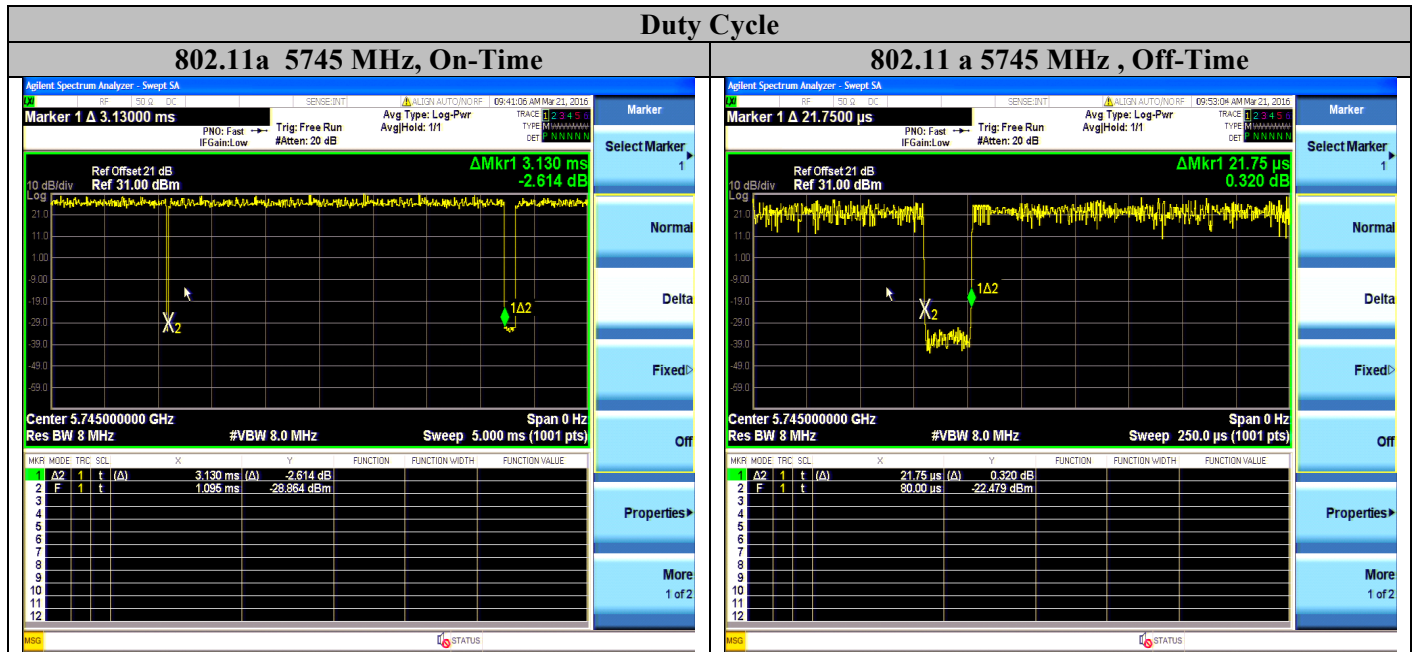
| Duty Cycle | |
|---|---|
| 802.11a 5745 MHz, On-Time | 802.11 a 5745 MHz , Off-Time |

Agilent Spectrum Analyzer - Swept SA
RF 50 Ω DC SENSE:INT ALIGN AUTO/NO RF 09:41:06 AM Mar 21, 2016
Marker 1 Δ 3.13000 ms
PNO: Fast IFGain:Low
Trig: Free Run #Atten: 20 dB
Avg Type: Log-Pwr Avg|Hold: 1/1
TRACE 1 2 3 4 5 6 TYPE M DET P N N N N N
Ref Offset 21 dB
10 dB/div Ref 31.00 dBm
ΔMkr1 3.130 ms -2.614 dB
Log
21.0 11.0 1.00 -9.00 -19.0 -29.0 -39.0 -49.0 -59.0
X2 1Δ2
Center 5.745000000 GHz Span 0 Hz
Res BW 8 MHz #VBW 8.0 MHz Sweep 5.000 ms (1001 pts)

| MKR | MODE | TRC | SCL | X | | Y | FUNCTION | FUNCTION WIDTH | FUNCTION VALUE |
|---|---|---|---|---|---|---|---|---|---|
| 1 | Δ2 | 1 | t | (Δ) | 3.130 ms | (Δ) -2.614 dB | | | |
| 2 | F | 1 | t | | 1.095 ms | -28.864 dBm | | | |
| 3 | | | | | | | | | |
| 4 | | | | | | | | | |
| 5 | | | | | | | | | |
| 6 | | | | | | | | | |
| 7 | | | | | | | | | |
| 8 | | | | | | | | | |
| 9 | | | | | | | | | |
| 10 | | | | | | | | | |
| 11 | | | | | | | | | |
| 12 | | | | | | | | | |

MSG STATUS

Marker
Select Marker 1
Normal
Delta
Fixed
Off
Properties
More 1 of 2

Agilent Spectrum Analyzer - Swept SA
RF 50 Ω DC SENSE:INT ALIGN AUTO/NO RF 09:53:04 AM Mar 21, 2016
Marker 1 Δ 21.7500 µs
PNO: Fast IFGain:Low
Trig: Free Run #Atten: 20 dB
Avg Type: Log-Pwr Avg|Hold: 1/1
TRACE 1 2 3 4 5 6 TYPE M DET P N N N N N
Ref Offset 21 dB
10 dB/div Ref 31.00 dBm
ΔMkr1 21.75 µs 0.320 dB
Log
21.0 11.0 1.00 -9.00 -19.0 -29.0 -39.0 -49.0 -59.0
X2 1Δ2
Center 5.745000000 GHz Span 0 Hz
Res BW 8 MHz #VBW 8.0 MHz Sweep 250.0 µs (1001 pts)

| MKR | MODE | TRC | SCL | X | | Y | FUNCTION | FUNCTION WIDTH | FUNCTION VALUE |
|---|---|---|---|---|---|---|---|---|---|
| 1 | Δ2 | 1 | t | (Δ) | 21.75 µs | (Δ) 0.320 dB | | | |
| 2 | F | 1 | t | | 80.00 µs | -22.479 dBm | | | |
| 3 | | | | | | | | | |
| 4 | | | | | | | | | |
| 5 | | | | | | | | | |
| 6 | | | | | | | | | |
| 7 | | | | | | | | | |
| 8 | | | | | | | | | |
| 9 | | | | | | | | | |
| 10 | | | | | | | | | |
| 11 | | | | | | | | | |
| 12 | | | | | | | | | |

MSG STATUS

Marker
Select Marker 1
Normal
Delta
Fixed
Off
Properties
More 1 of 2